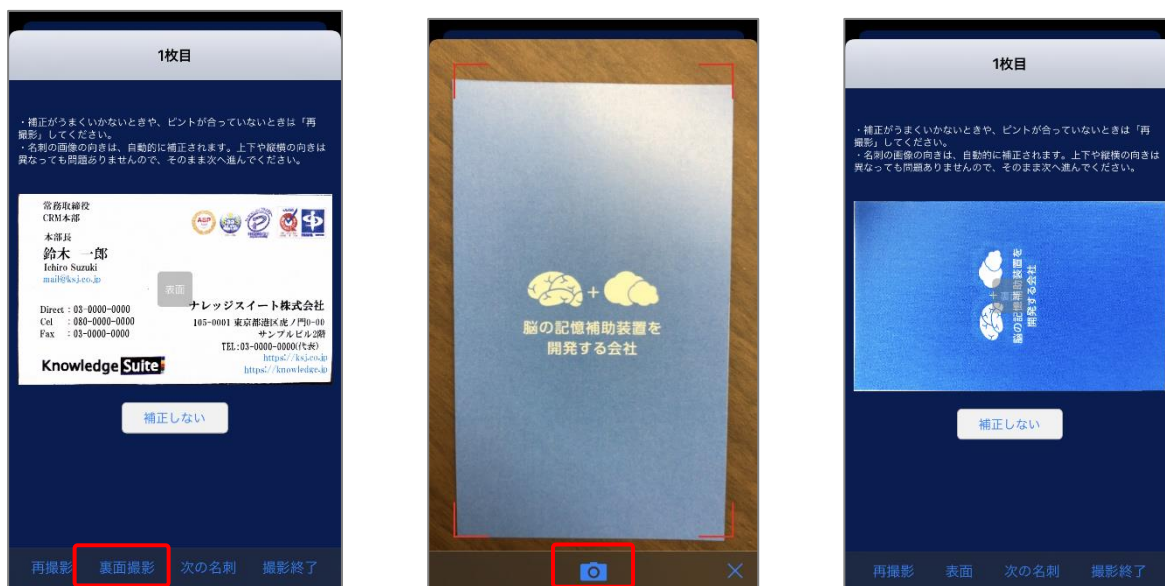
1枚目

・補正がうまくいかないときや、ピントが合っていないときは「再撮影」してください。
・名刺の画像の向きは、自動的に補正されます。上下や縦横の向きは異なっても問題ありませんので、そのまま次へ進んでください。

常務取締役
CRM本部
本部長
鈴木 一郎
Ichiro Suzuki
mail@ksj.co.jp

表面

Direct : 03-0000-0000
Cel : 080-0000-0000
Fax : 03-0000-0000

ナレッジスイート株式会社
105-0001 東京都港区虎ノ門0-00
サンプルビル2階
TEL:03-0000-0000(代表)
https://ksj.co.jp
https://knowledge.jp

Knowledge Suite

補正しない

再撮影 裏面撮影 次の名刺 撮影終了

脳の記憶補助装置を
開発する会社

1枚目

・補正がうまくいかないときや、ピントが合っていないときは「再撮影」してください。
・名刺の画像の向きは、自動的に補正されます。上下や縦横の向きは異なっても問題ありませんので、そのまま次へ進んでください。

脳の記憶補助装置を
開発する会社

補正しない

再撮影 表面 次の名刺 撮影終了